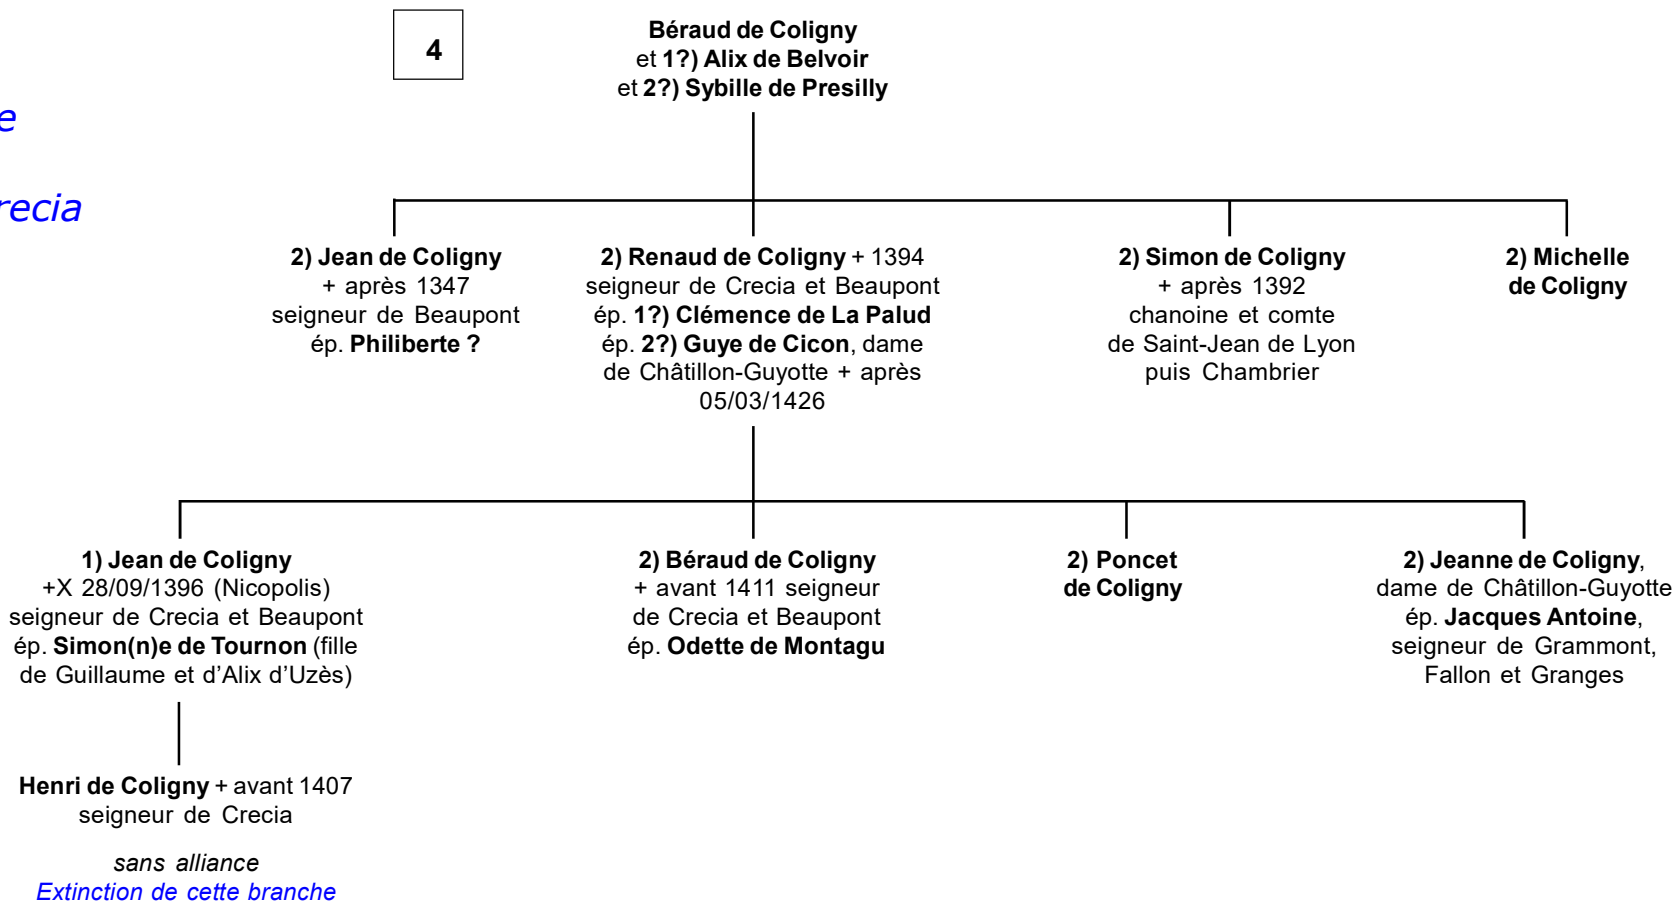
e

recia

4

Béraud de Coligny
et 1?) Alix de Belvoir
et 2?) Sybille de Presilly

2) Jean de Coligny
+ après 1347
seigneur de Beaupont
ép. Philiberte ?

2) Renaud de Coligny + 1394
seigneur de Crecia et Beaupont
ép. 1?) Clémence de La Palud
ép. 2?) Guye de Cicon, dame
de Châtillon-Guyotte + après
05/03/1426

2) Simon de Coligny
+ après 1392
chanoine et comte
de Saint-Jean de Lyon
puis Chambrier

2) Michelle
de Coligny

1) Jean de Coligny
+X 28/09/1396 (Nicopolis)
seigneur de Crecia et Beaupont
ép. Simon(n)e de Tournon (fille
de Guillaume et d'Alix d'Uzès)

2) Béraud de Coligny
+ avant 1411 seigneur
de Crecia et Beaupont
ép. Odette de Montagu

2) Poncet
de Coligny

2) Jeanne de Coligny,
dame de Châtillon-Guyotte
ép. Jacques Antoine,
seigneur de Grammont,
Fallon et Granges

Henri de Coligny + avant 1407
seigneur de Crecia

sans alliance
Extinction de cette branche